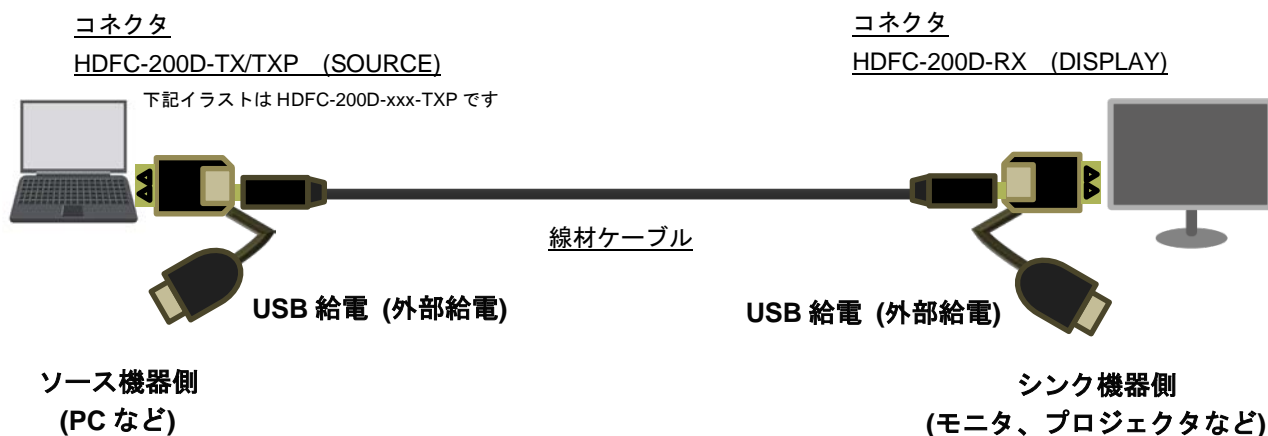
コネクタ
HDFC-200D-TX/TXP (SOURCE)
下記イラストは HDFC-200D-xxx-TXP です

コネクタ
HDFC-200D-RX (DISPLAY)

線材ケーブル

USB 給電 (外部給電)

USB 給電 (外部給電)

ソース機器側
(PC など)

シンク機器側
(モニタ、プロジェクタなど)